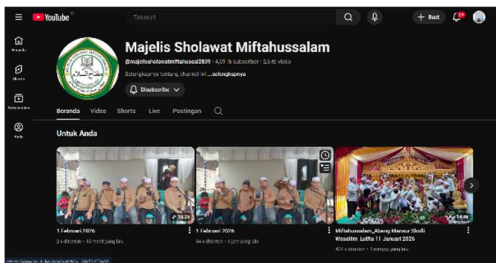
YouTube

Telusuri

+ Buat

9+

Beranda

Shorts

Subscription

Anda

Majelis Sholawat Miftahussalam

@majelissholawatmiftahussal2809 · 4,05 rb subscriber · 2,5 rb video

Selengkapnya tentang channel ini ...selengkapnya

Disubscribe

Beranda Video Shorts Live Postingan

Untuk Anda

19.29

1 Februari 2026

2 rb ditonton · 15 menit yang lalu

1 Februari 2026

34 x ditonton · 1 jam yang lalu

14.46

Miftahussalam_Abang Mansur Sholli Wasallim Lutfia 11 Januari 2026

454 x ditonton · 3 minggu yang lalu

https://www.youtube.com/watch?v=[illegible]